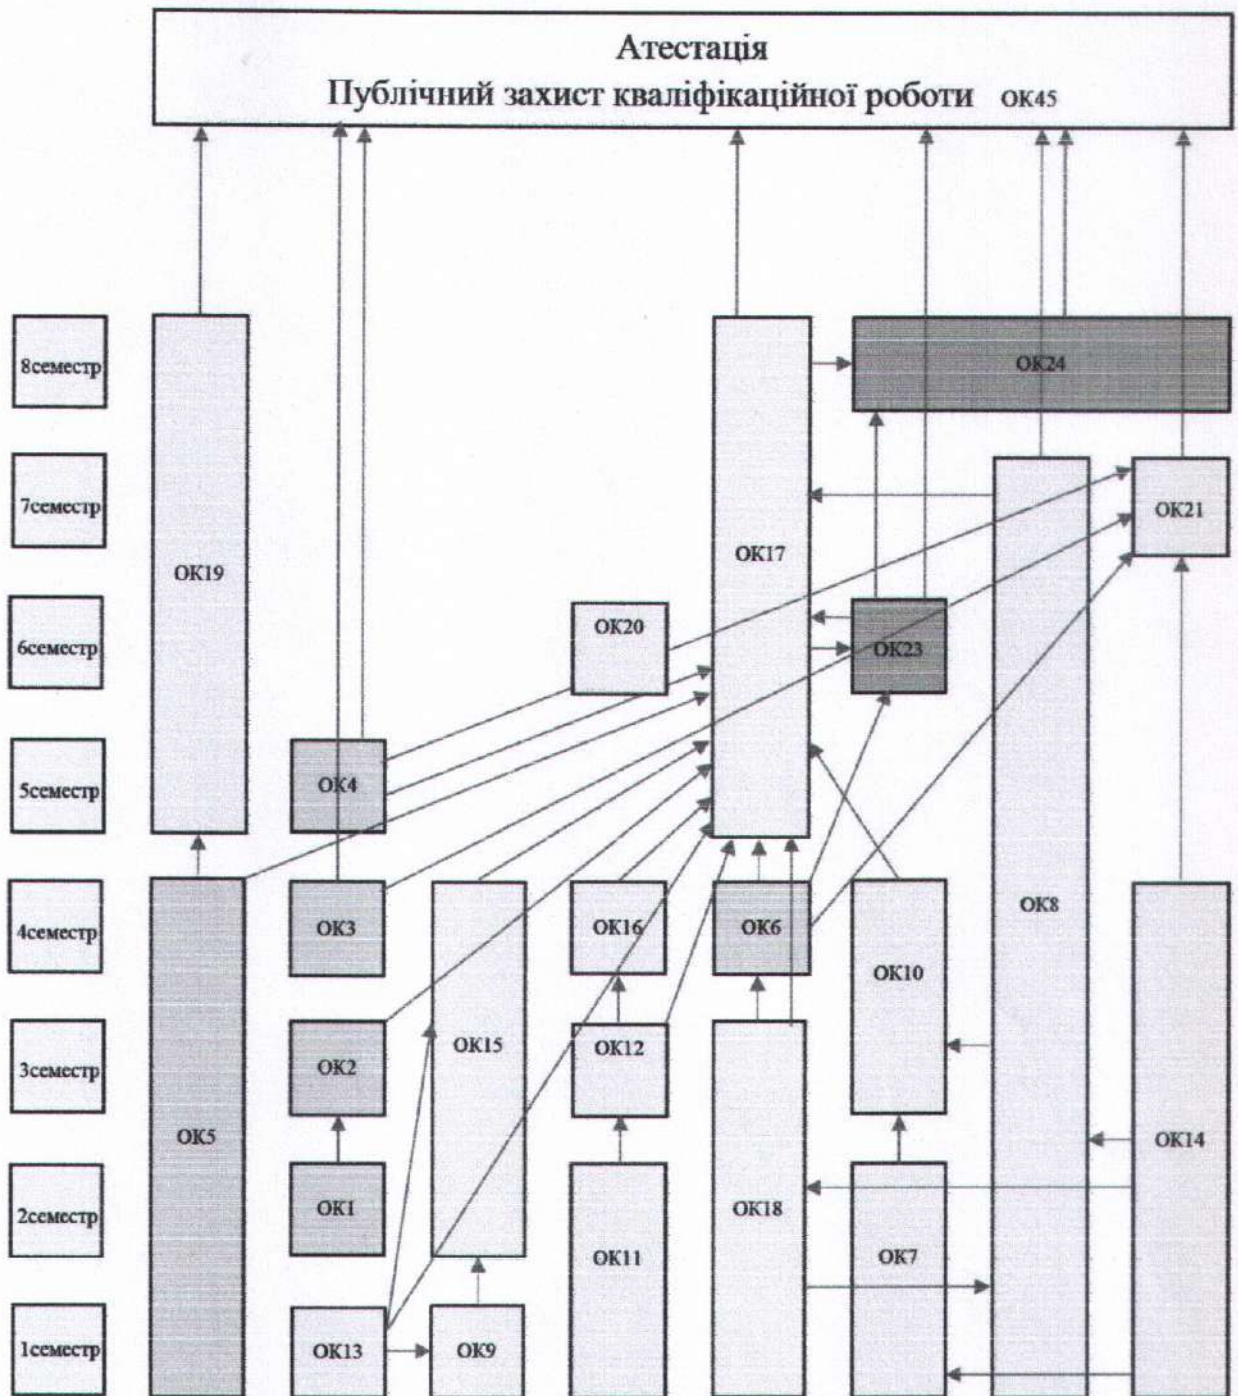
Атестація
Публічний захист кваліфікаційної роботи ОК45

8семестр
7семестр
6семестр
5семестр
4семестр
3семестр
2семестр
1семестр

ОК19
ОК17
ОК24
ОК21
ОК20
ОК23
ОК4
ОК8
ОК5
ОК3
ОК15
ОК16
ОК6
ОК10
ОК14
ОК2
ОК12
ОК1
ОК18
ОК11
ОК7
ОК13
ОК9